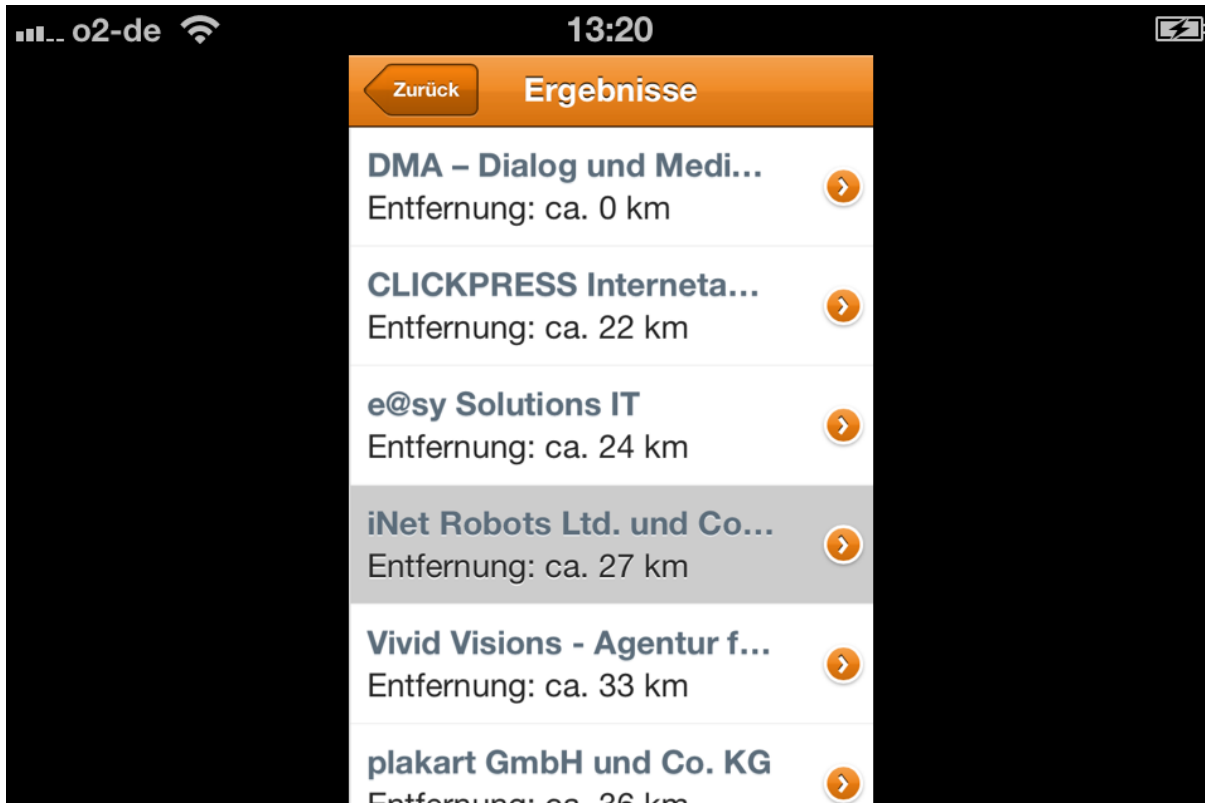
o2-de 13:20

Zurück Ergebnisse

DMA – Dialog und Medi...
Entfernung: ca. 0 km

CLICKPRESS Interneta...
Entfernung: ca. 22 km

e@sy Solutions IT
Entfernung: ca. 24 km

iNet Robots Ltd. und Co...
Entfernung: ca. 27 km

Vivid Visions - Agentur f...
Entfernung: ca. 33 km

plakart GmbH und Co. KG
Entfernung: ca. 36 km